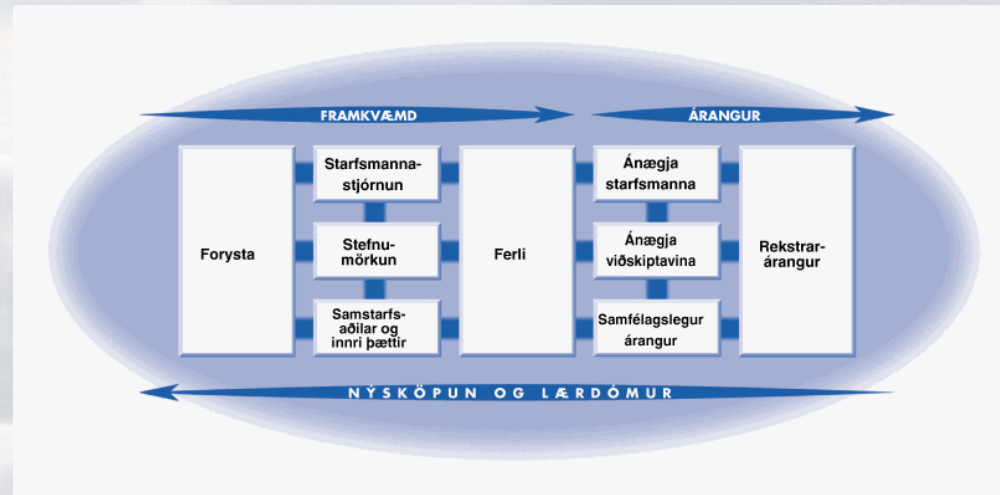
FRAMKVÆMD

ÁRANGUR

Forysta

Starfsmannastjórnun

Stefnumörkun

Samstarfsaðilar og innri þættir

Ferli

Ánægja starfsmanna

Ánægja viðskiptavina

Samfélagslegur árangur

Rekstrarárangur

NÝSKÖPUN OG LÆRDÓMUR